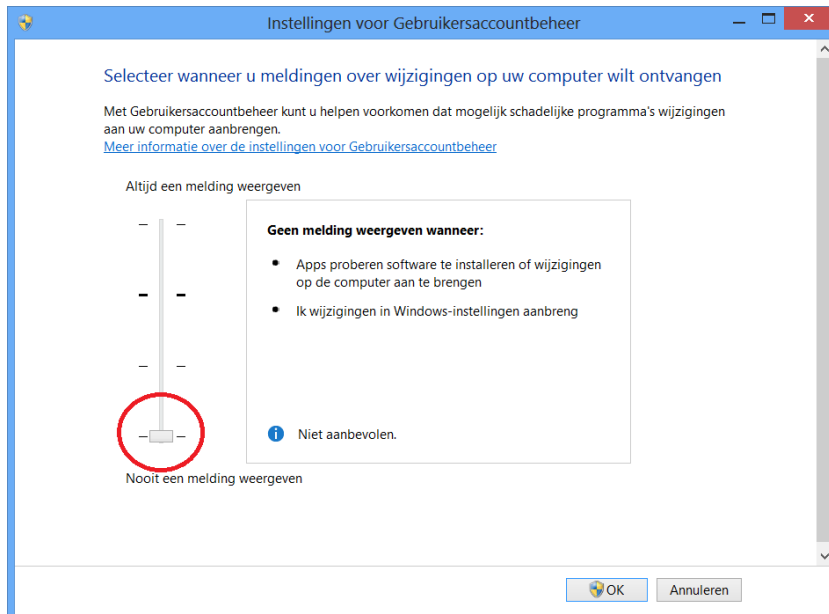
Instellingen voor Gebruikersaccountbeheer

Selecteer wanneer u meldingen over wijzigingen op uw computer wilt ontvangen

Met Gebruikersaccountbeheer kunt u helpen voorkomen dat mogelijk schadelijke programma's wijzigingen aan uw computer aanbrengen.
Meer informatie over de instellingen voor Gebruikersaccountbeheer

Altijd een melding weergeven

Geen melding weergeven wanneer:

• Apps proberen software te installeren of wijzigingen op de computer aan te brengen

• Ik wijzigingen in Windows-instellingen aanbreng

Niet aanbevolen.

Nooit een melding weergeven

OK

Annuleren